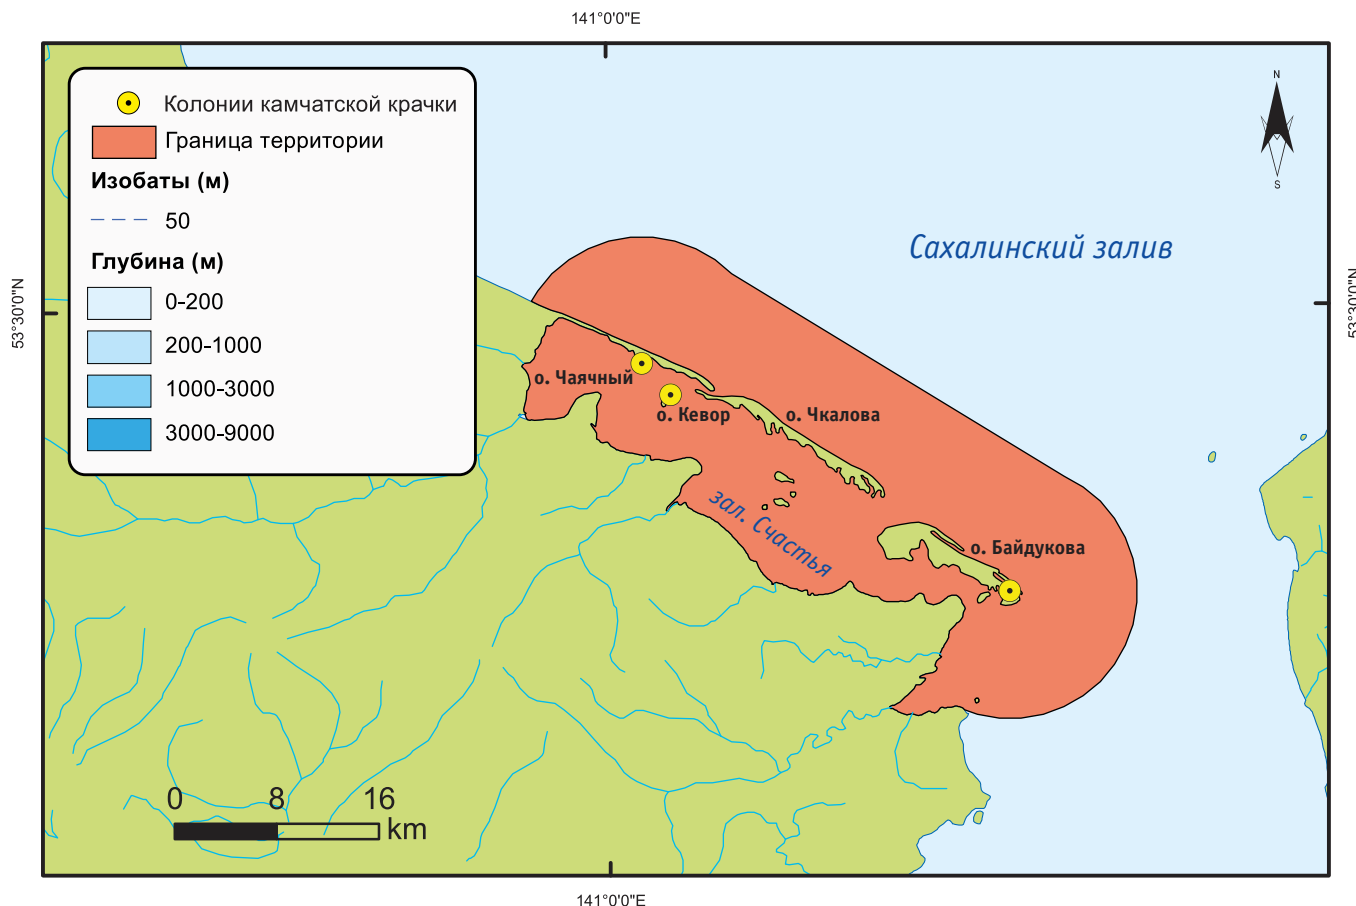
141°0'0"E

Колонии камчатской крачки
Граница территории
Изобаты (м)
50
Глубина (м)
0-200
200-1000
1000-3000
3000-9000

N
S

Сахалинский залив

53°30'0"N
53°30'0"N

о. Чаячный
о. Кевор
о. Чкалова
зал. Счастья
о. Байдукова

0 8 16
km

141°0'0"E